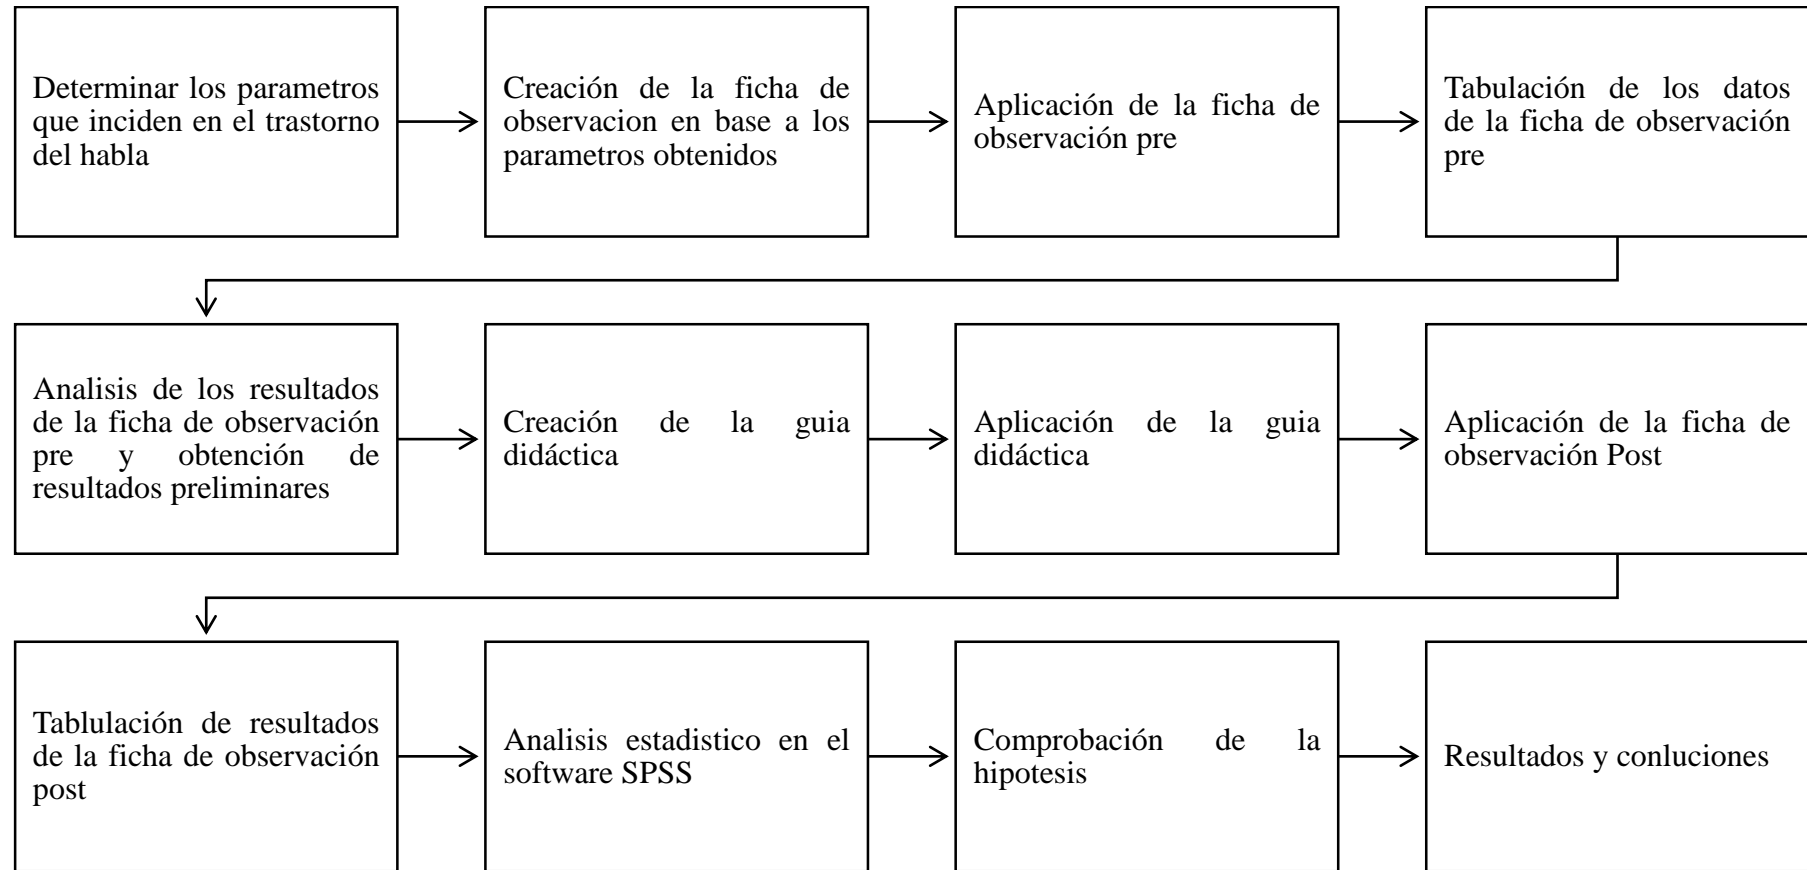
Determinar los parametros que inciden en el trastorno del habla

Creación de la ficha de observacion en base a los parametros obtenidos

Aplicación de la ficha de observación pre

Tabulación de los datos de la ficha de observación pre

Analisis de los resultados de la ficha de observación pre y obtención de resultados preliminares

Creación de la guia didáctica

Aplicación de la guia didáctica

Aplicación de la ficha de observación Post

Tablulación de resultados de la ficha de observación post

Analisis estadistico en el software SPSS

Comprobación de la hipotesis

Resultados y conluciones